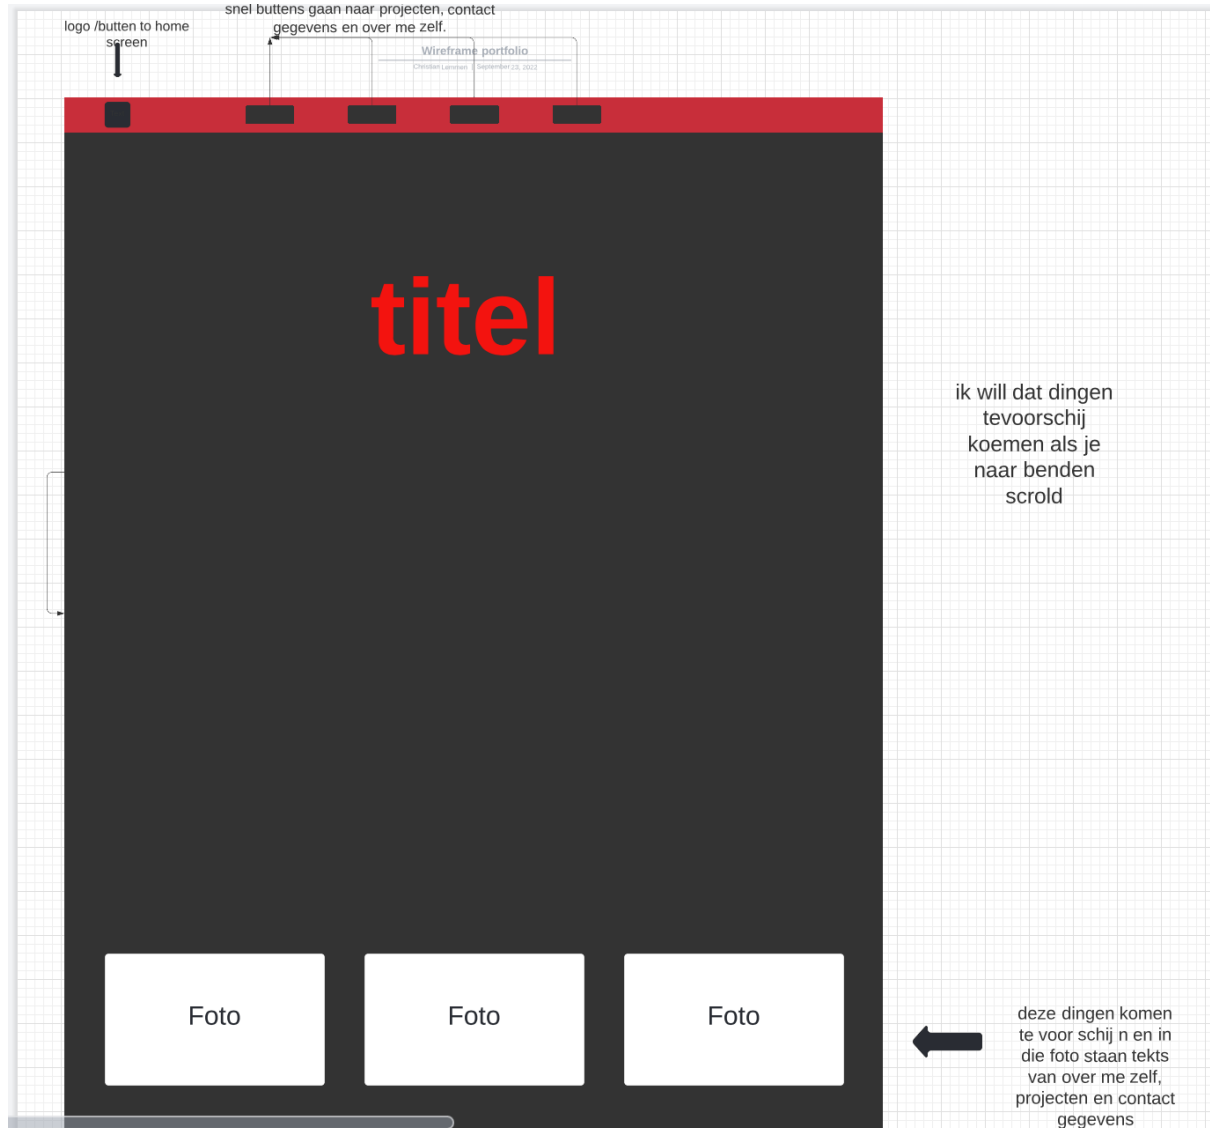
logo /butten to home screen

snel buttens gaan naar projecten, contact gegevens en over me zelf.

Wireframe portfolio

Christian Lammen | September 23, 2022

titel

ik will dat dingen tevoorschij koemen als je naar benden scrold

Foto

Foto

Foto

deze dingen komen te voor schij n en in die foto staan tekts van over me zelf, projecten en contact gegevens